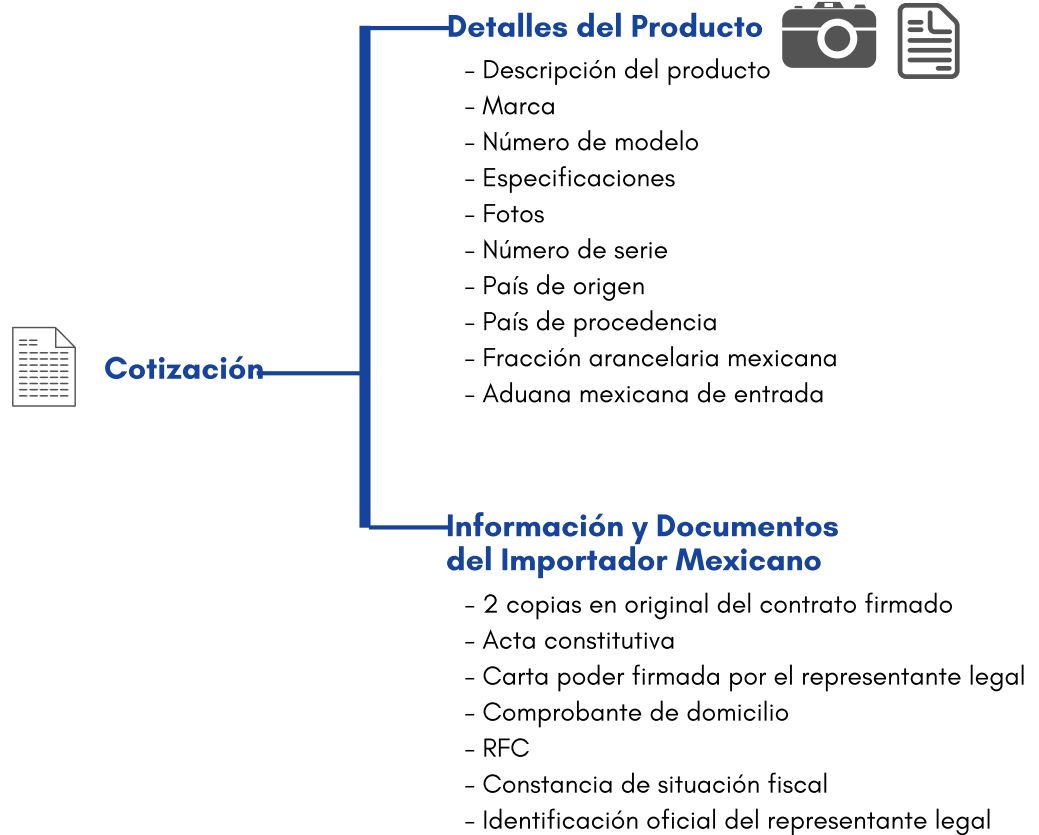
Cotización

Detalles del Producto

- Descripción del producto
- Marca
- Número de modelo
- Especificaciones
- Fotos
- Número de serie
- País de origen
- País de procedencia
- Fracción arancelaria mexicana
- Aduana mexicana de entrada

Información y Documentos del Importador Mexicano

- 2 copias en original del contrato firmado
- Acta constitutiva
- Carta poder firmada por el representante legal
- Comprobante de domicilio
- RFC
- Constancia de situación fiscal
- Identificación oficial del representante legal